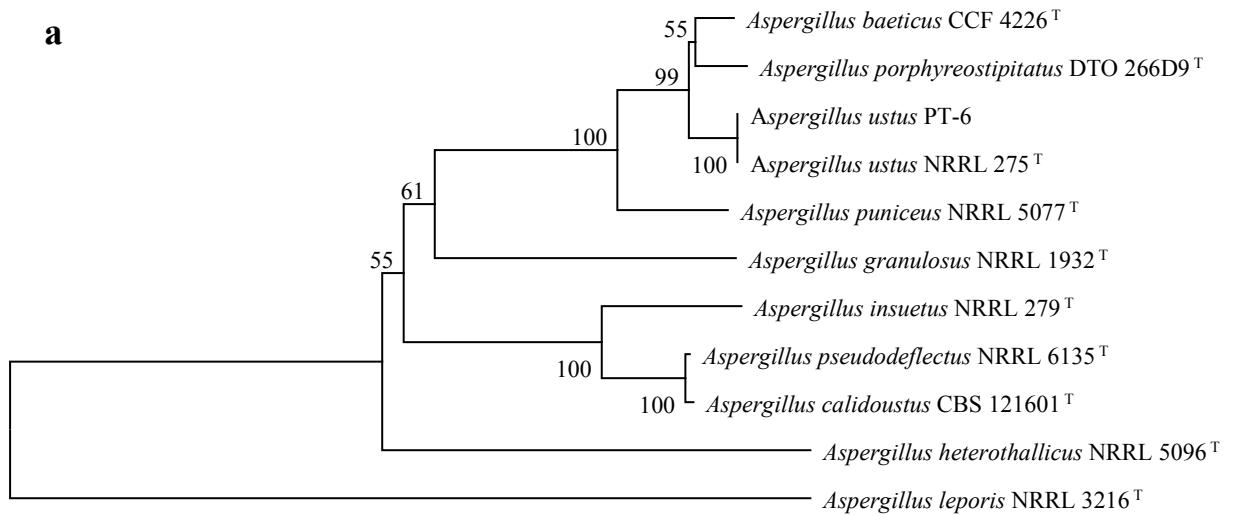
a

55
Aspergillus baeticus CCF 4226 $^{T}$
99
Aspergillus porphyreostipitatus DTO 266D9 $^{T}$
100
Aspergillus ustus PT-6
100
Aspergillus ustus NRRL 275 $^{T}$
61
Aspergillus puniceus NRRL 5077 $^{T}$
55
Aspergillus granulosus NRRL 1932 $^{T}$
Aspergillus insuetus NRRL 279 $^{T}$
100
Aspergillus pseudodeflectus NRRL 6135 $^{T}$
100
Aspergillus calidoustus CBS 121601 $^{T}$
Aspergillus heterothallicus NRRL 5096 $^{T}$
Aspergillus leporis NRRL 3216 $^{T}$